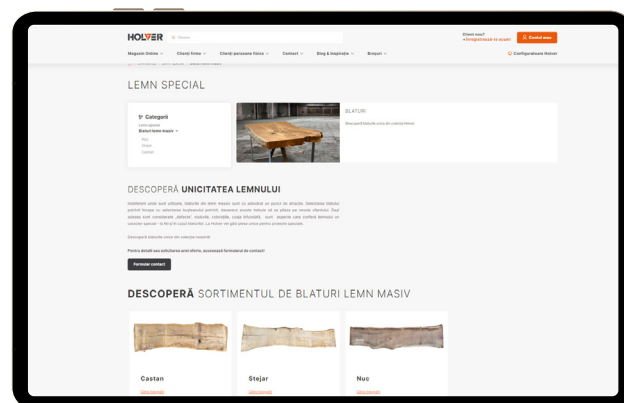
HOLVER

Client nou? Înregistrează-te acum!

Contul meu

Magazin Online

Clienți firme

Clienți persoane fizice

Contact

Blog & inspirație

Broșuri

Configuratoare Holver

LEMN SPECIAL

Categorii

Lemn special

Blaturi lemn masiv

BLATURI

Descoperă blaturile unice din colecția Holver.

DESCOPERĂ UNICITATEA LEMNULUI

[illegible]

Descoperă blaturile unice din colecția noastră!

Pentru detalii sau solicitarea unei oferte, accesează formularul de contact!

Formular contact

DESCOPERĂ SORTIMENTUL DE BLATURI LEMN MASIV

Castan

Stejar

Nuc